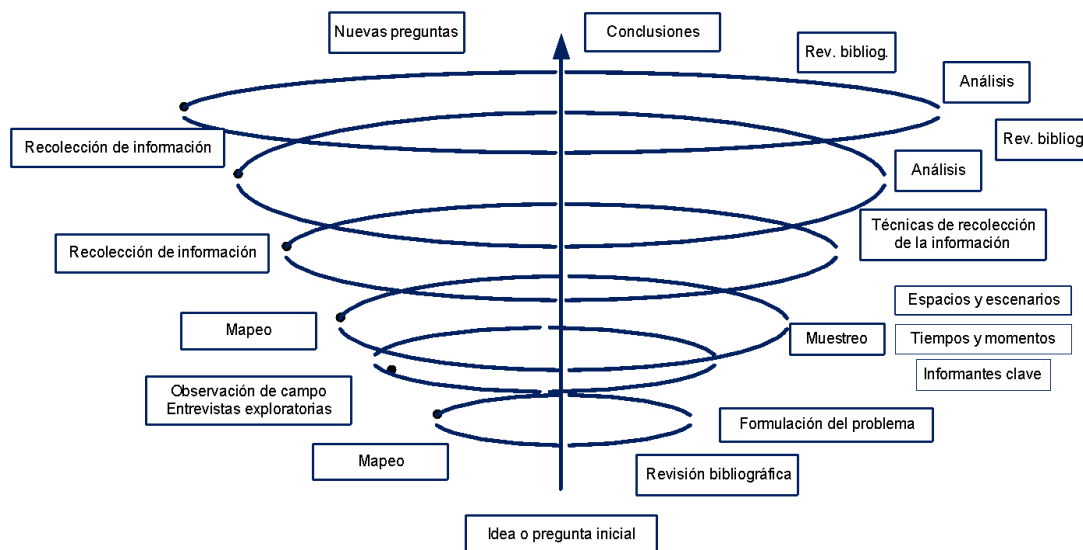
Nuevas preguntas

Conclusiones

Rev. bibliog.

Análisis

Recolección de información

Rev. bibliog

Análisis

Técnicas de recolección de la información

Recolección de información

Espacios y escenarios

Mapeo

Muestreo

Tiempos y momentos

Informantes clave

Observación de campo
Entrevistas exploratorias

Formulación del problema

Mapeo

Revisión bibliográfica

Idea o pregunta inicial